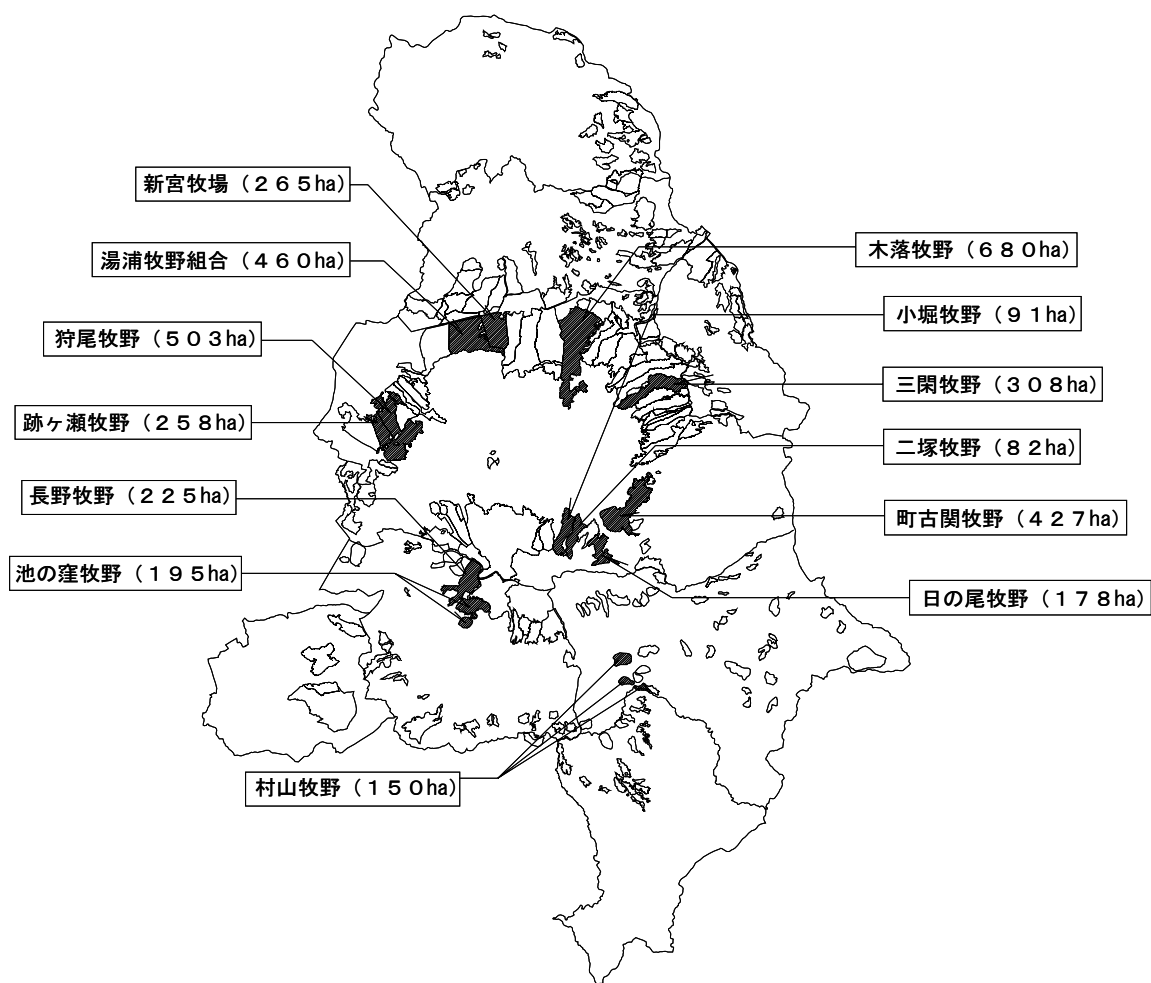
新宮牧場（２６５ha）

湯浦牧野組合（４６０ha）

狩尾牧野（５０３ha）

跡ヶ瀬牧野（２５８ha）

長野牧野（２２５ha）

池の窪牧野（１９５ha）

木落牧野（６８０ha）

小堀牧野（９１ha）

三閑牧野（３０８ha）

二塚牧野（８２ha）

町古閑牧野（４２７ha）

日の尾牧野（１７８ha）

村山牧野（１５０ha）